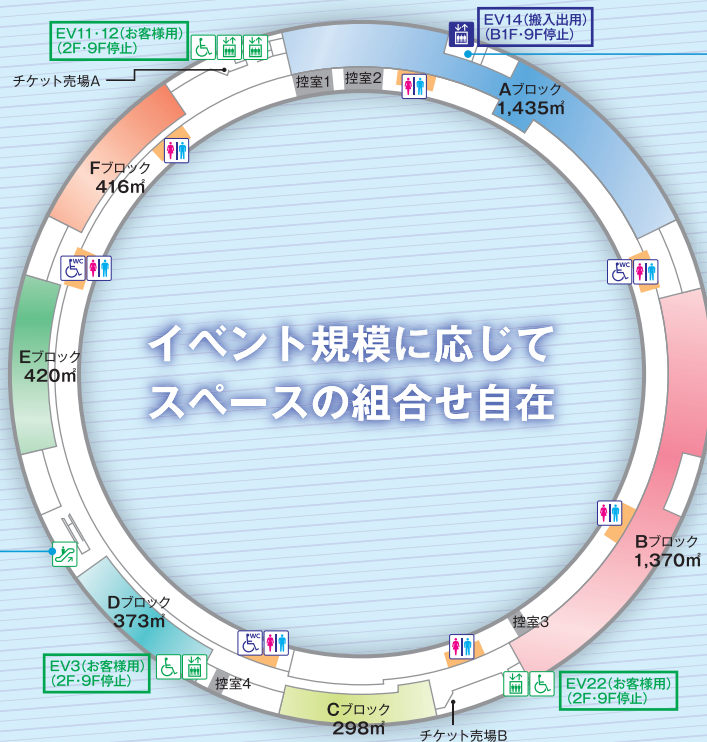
EV11･12(お客様用)
(2F･9F停止)

チケット売場A

EV14(搬入出用)
(B1F･9F停止)

控室1

控室2

Aブロック
1,435㎡

Fブロック
416㎡

WC

WC

Eブロック
420㎡

イベント規模に応じて
スペースの組合せ自在

Bブロック
1,370㎡

Dブロック
373㎡

WC

控室3

EV3(お客様用)
(2F･9F停止)

控室4

Cブロック
298㎡

EV22(お客様用)
(2F･9F停止)

チケット売場B